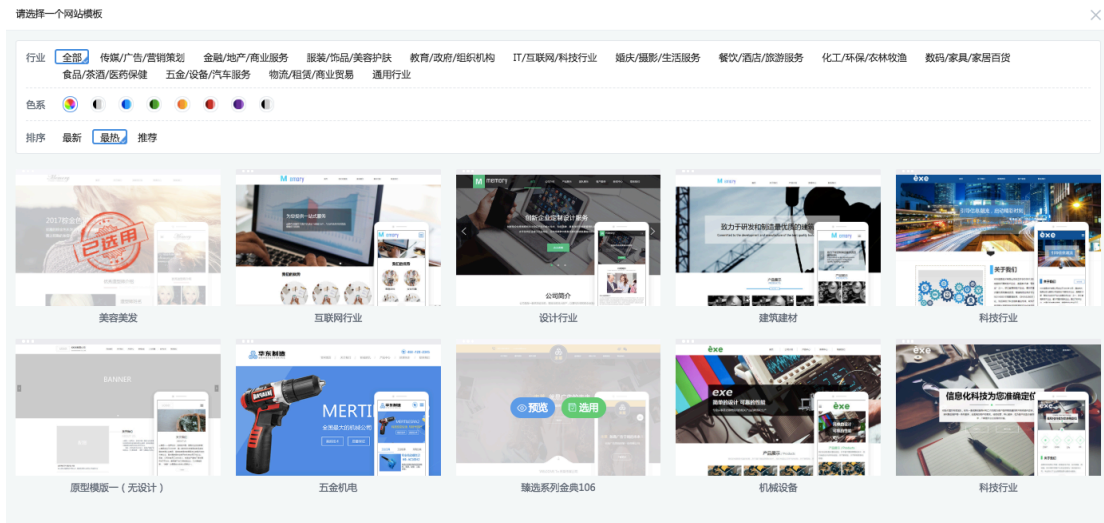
请选择一个网站模板

行业 全部 传媒/广告/营销策划 金融/地产/商业服务 服装/饰品/美容护肤 教育/政府/组织机构 IT/互联网/科技行业 婚庆/摄影/生活服务 餐饮/酒店/旅游服务 化工/环保/农林牧渔 数码/家具/家居百货 食品/茶酒/医药保健 五金/设备/汽车服务 物流/租赁/商业贸易 通用行业

色系

排序 最新 最热 推荐

已选用
美容美发

M otary
互联网行业

M motory
创新企业营销设计服务
公司简介
设计行业

致力于研发和制造优质的建材
建筑建材

exe
关于我们
科技行业

BANNER
原型模版一（无设计）

华东制造
MERTI
五金机电

预览 选用
臻选系列金典106

exe
机械设备

信息化科技为您准确定位
科技行业